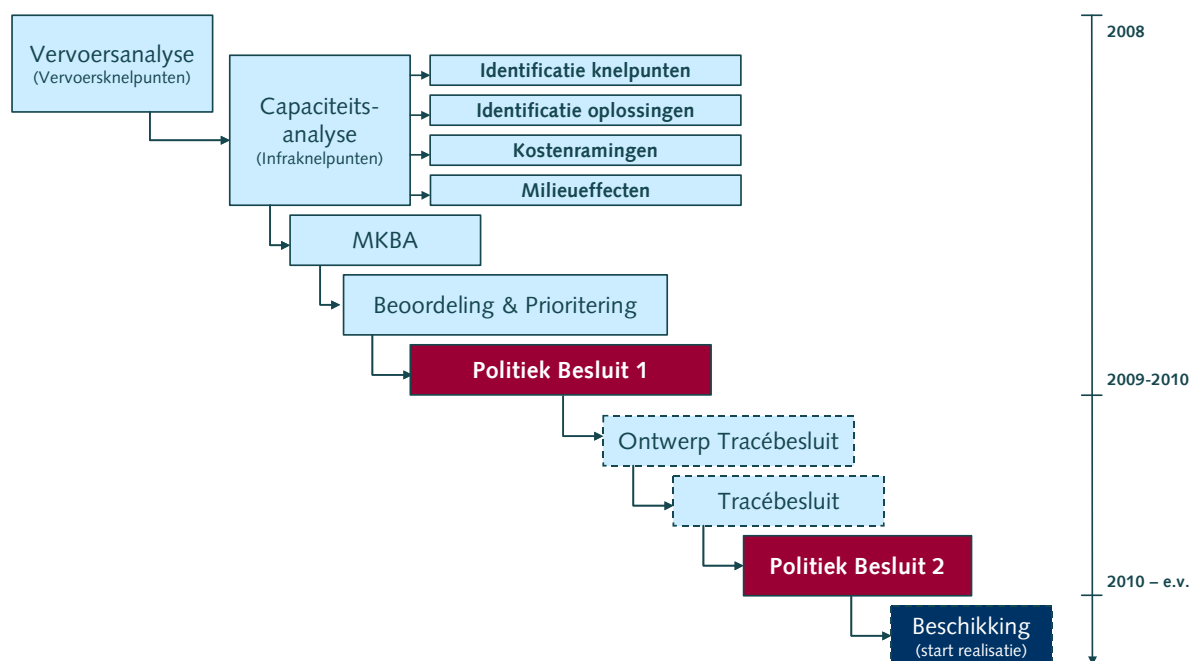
Vervoersanalyse
(Vervoersknelpunten)

Capaciteitsanalyse
(Infraknelpunten)

Identificatie knelpunten

Identificatie oplossingen

Kostenramingen

Milieueffecten

MKBA

Beoordeling & Prioritering

Politiek Besluit 1

Ontwerp Tracébesluit

Tracébesluit

Politiek Besluit 2

Beschikking
(start realisatie)

2008

2009-2010

2010 – e.v.